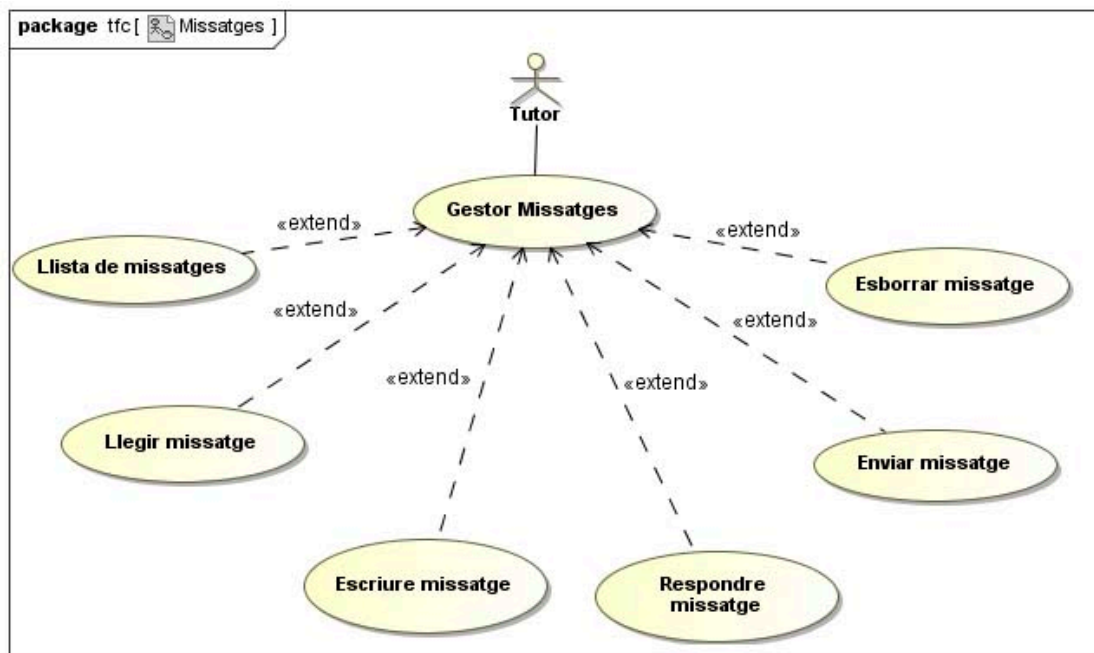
package tfc [ Missatges ]

Tutor

Gestor Missatges

«extend»

Llista de missatges

«extend»

Esborrar missatge

«extend»

«extend»

«extend»

«extend»

Llegir missatge

Enviar missatge

Escriure missatge

Respondre missatge